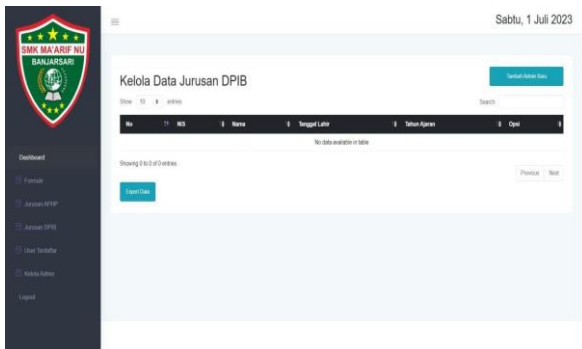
SMK MA'ARIF NU
BANJARSARI

Dashboard
Formulir
Jurusan APHP
Jurusan DPIB
User Terdaftar
Kelola Admin
Logout

≡

Sabtu, 1 Juli 2023

Kelola Data Jurusan DPIB

Tambah Admin Baru

Show 10 entries

Search:

| No | NIS | Nama | Tanggal Lahir | Tahun Ajaran | Opsi |
|---|---|---|---|---|---|
| No data available in table | | | | | |

Showing 0 to 0 of 0 entries

Previous Next

Export Data